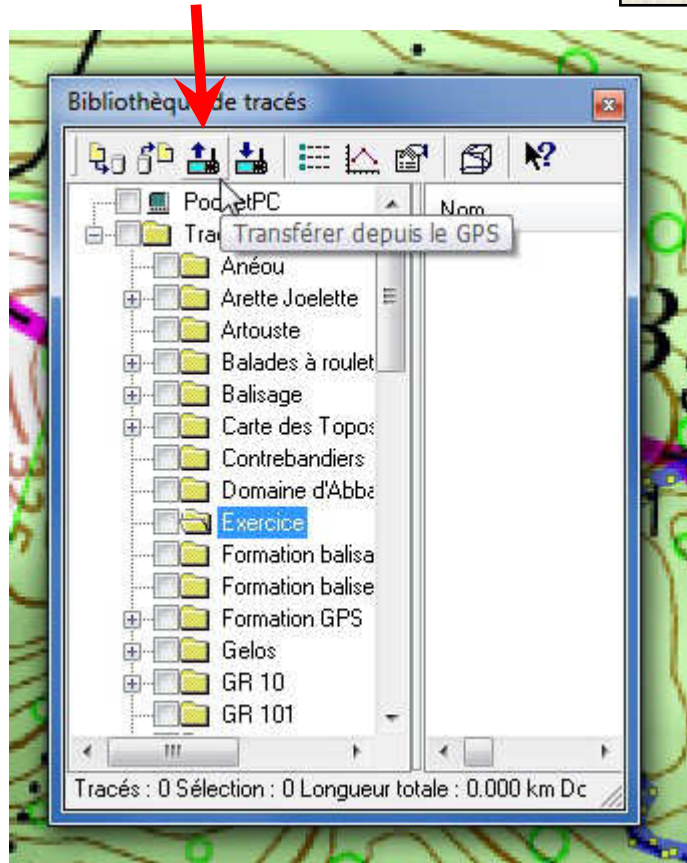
Bibliothèque de tracés

PocketPC
Trac
Transférer depuis le GPS
Anéou
Arette Joelette
Artouste
Balades à roulet
Balisage
Carte des Topos
Contrebandiers
Domaine d'Abba
Exercice
Formation balisa
Formation balise
Formation GPS
Gelos
GR 10
GR 101

Nom

Tracés : 0 Sélection : 0 Longueur totale : 0.000 km Dc